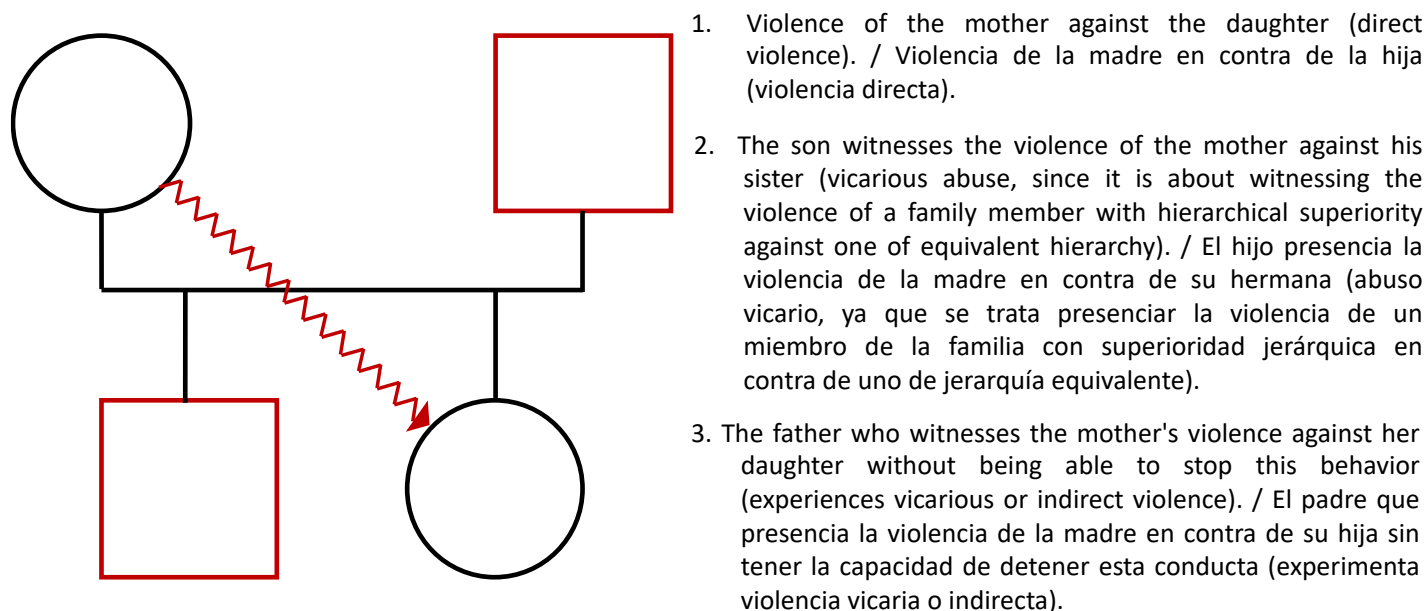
1. Violence of the mother against the daughter (direct violence). / Violencia de la madre en contra de la hija (violencia directa).

2. The son witnesses the violence of the mother against his sister (vicarious abuse, since it is about witnessing the violence of a family member with hierarchical superiority against one of equivalent hierarchy). / El hijo presencia la violencia de la madre en contra de su hermana (abuso vicario, ya que se trata presenciar la violencia de un miembro de la familia con superioridad jerárquica en contra de uno de jerarquía equivalente).

3. The father who witnesses the mother's violence against her daughter without being able to stop this behavior (experiences vicarious or indirect violence). / El padre que presencia la violencia de la madre en contra de su hija sin tener la capacidad de detener esta conducta (experimenta violencia vicaria o indirecta).